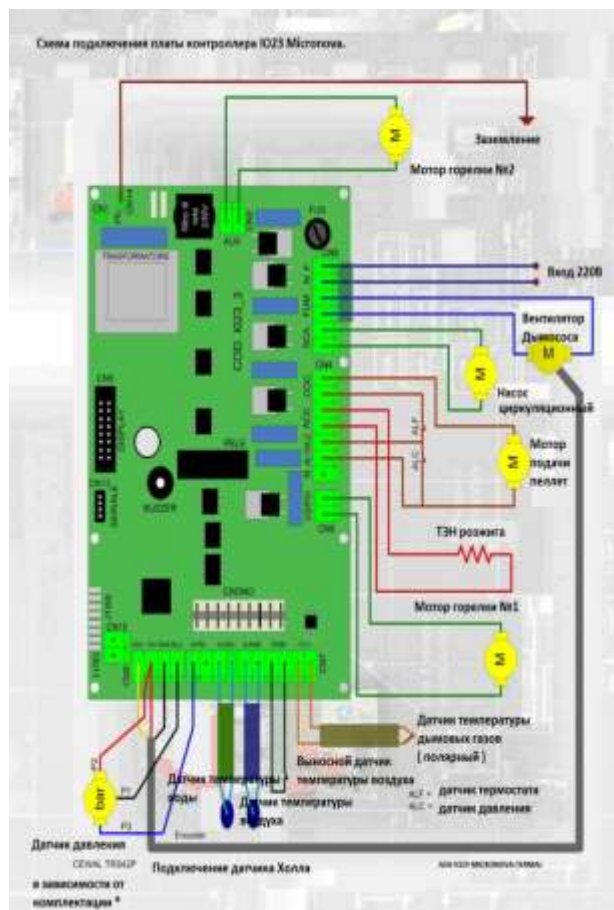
Схема подключения платы контроллера IO23 Micronova.

M

Заземление

Мотор горелки №2

CN1

AUX

TRANSFORMER

FUS

Вход 220В

Вентилятор Дымососа

M

M

Насос циркуляционный

COD. IO23_3

CN4

ALP

ALC

Мотор подачи пеллет

M

CN6

DISPLAY

BUZZER

SERIALE

CN8

ТЭН розжига

Мотор горелки №1

CN5

M

Датчик температуры дымовых газов (полярный)

Выносной датчик температуры воздуха

Датчик температуры воды

Датчик температуры воздуха

ALP = датчик термостата

ALC = датчик давления

bar

P1

P2

Датчик давления

CEWAL TRS42P

в зависимости от комплектации *

Подключение датчика Холла

Encoder

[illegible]